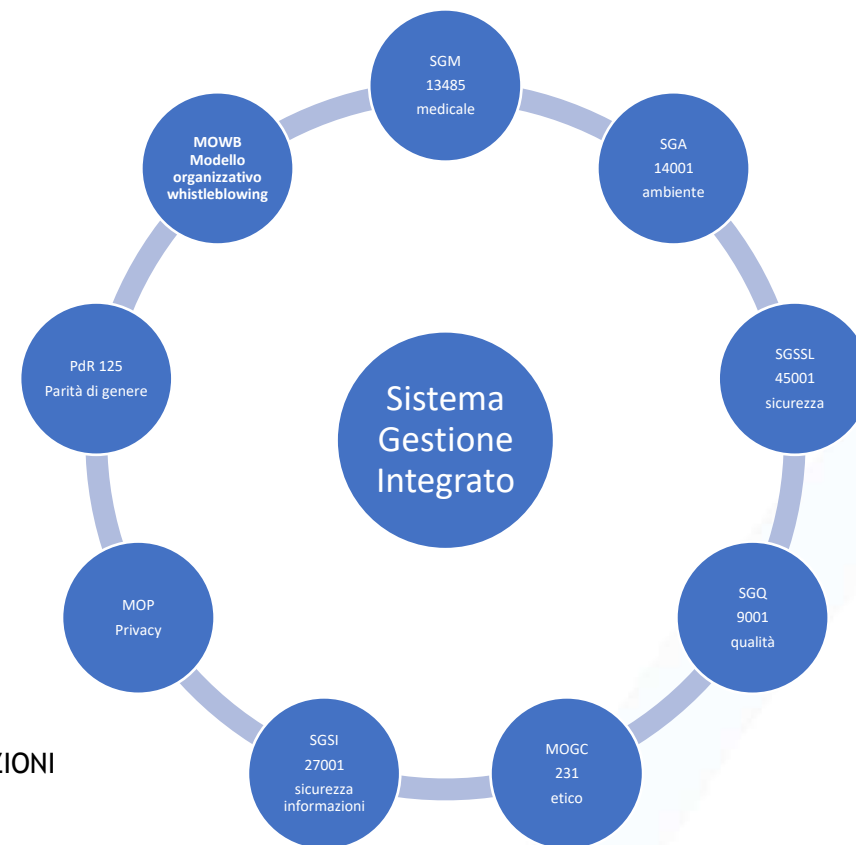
SGM
13485
medicale

SGA
14001
ambiente

SGSSL
45001
sicurezza

SGQ
9001
qualità

MOGC
231
etico

SGSI
27001
sicurezza informazioni

MOP
Privacy

PdR 125
Parità di genere

MOWB
Modello organizzativo whistleblowing

Sistema Gestione Integrato

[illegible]ZIONI